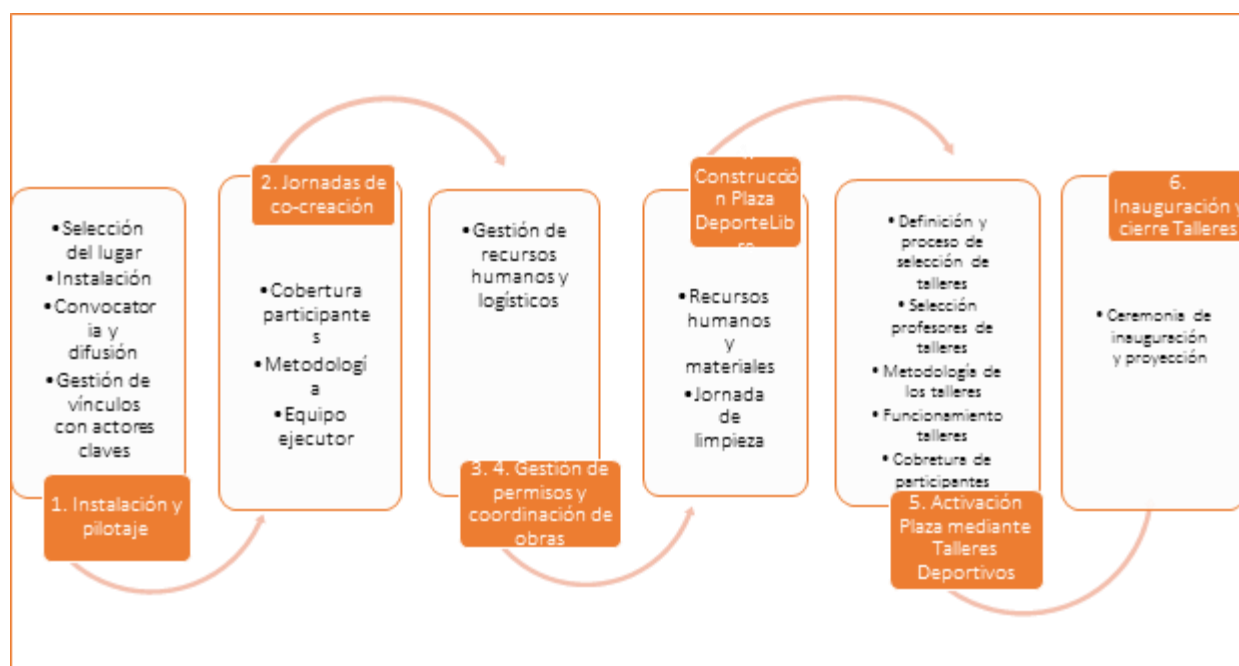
• Selección del lugar
• Instalación
• Convocatoria y difusión
• Gestión de vínculos con actores claves

1. Instalación y pilotaje

2. Jornadas de co-creación

• Cobertura participantes
• Metodología
• Equipo ejecutor

• Gestión de recursos humanos y logísticos

3. 4. Gestión de permisos y coordinación de obras

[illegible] Construcción Plaza DeporteLib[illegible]

• Recursos humanos y materiales
• Jornada de limpieza

• Definición y proceso de selección de talleres
• Selección profesores de talleres
• Metodología de los talleres
• Funcionamiento talleres
• Cobertura de participantes

5. Activación Plaza mediante Talleres Deportivos

6. Inauguración y cierre Talleres

• Ceremonia de inauguración y proyección